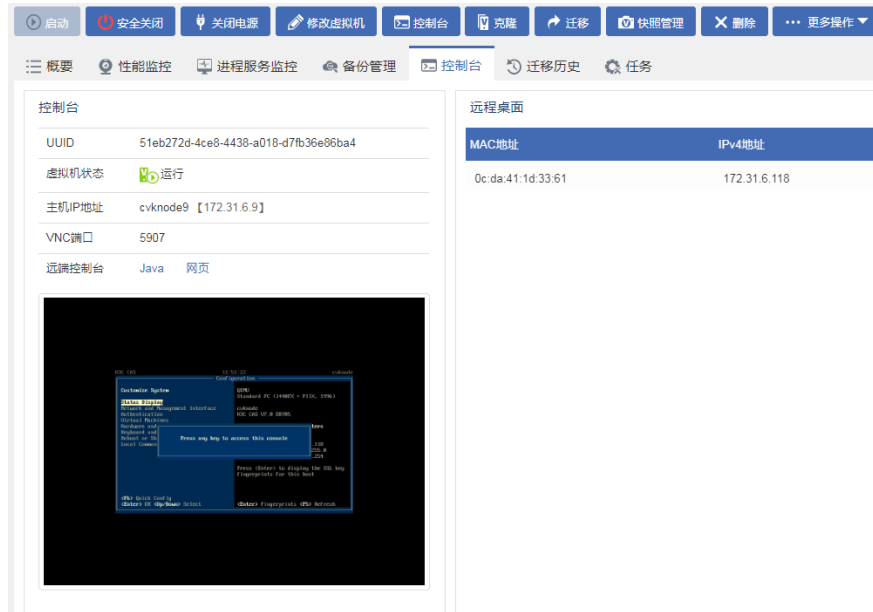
启动 安全关闭 关闭电源 修改虚拟机 控制台 克隆 迁移 快照管理 删除 ··· 更多操作

概要 性能监控 进程服务监控 备份管理 控制台 迁移历史 任务

控制台

| UUID | 51eb272d-4ce8-4438-a018-d7fb36e86ba4 |
|---|---|
| 虚拟机状态 | 运行 |
| 主机IP地址 | cvknode9 【172.31.6.9】 |
| VNC端口 | 5907 |
| 远端控制台 | Java 网页 |

H3C CVK 13:51:22 cvknode
Configuration
Customize System
Status Display
Network and Management Interface
Authentication
Virtual Machines
Hardware and
Keyboard and
Reboot or Sh
Local Comman
QEMU
Standard PC (i440FX + PIIX, 1996)
cvknode
H3C CVK V7.0 E0305
Press any key to access this console
Press <Enter> to display the SSL key fingerprints for this host
<F2> Quick Config
<Enter> OK <Up/Down> Select
<Enter> Fingerprints <F5> Refresh

远程桌面

| MAC地址 | IPv4地址 |
|---|---|
| 0c:da:41:1d:33:61 | 172.31.6.118 |